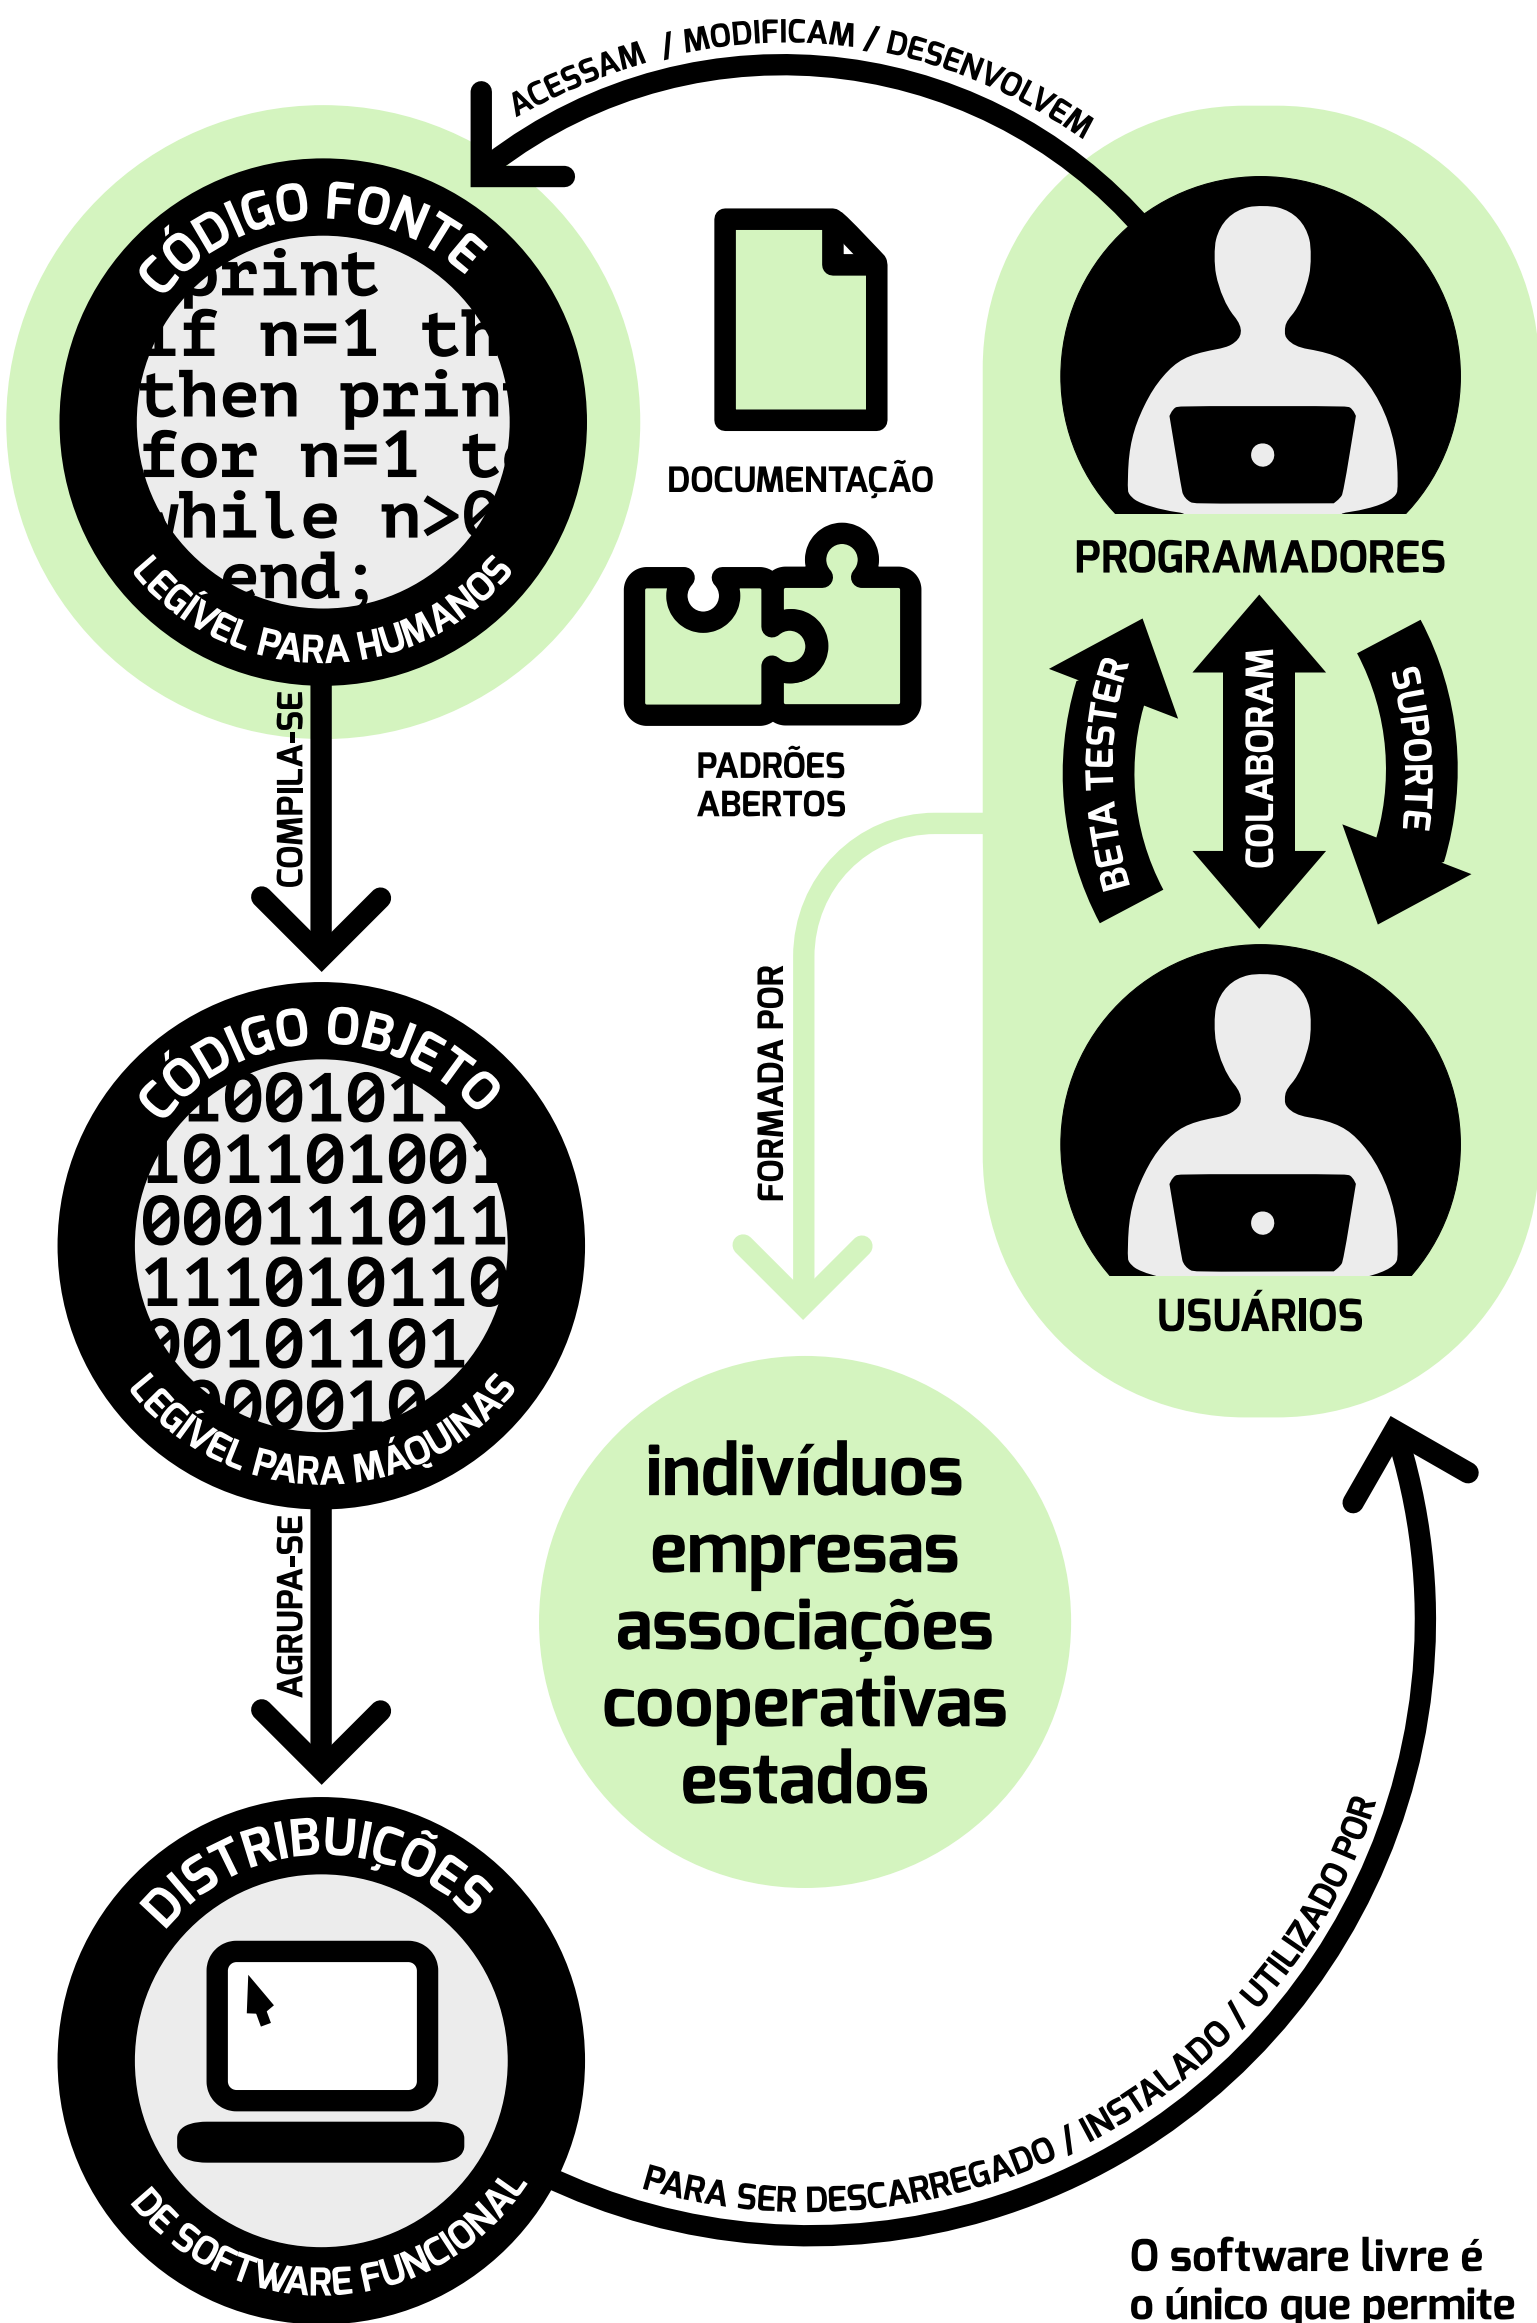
ACESSAM / MODIFICAM / DESENVOLVEM

CÓDIGO FONTE
print
if n=1 th
then prin
for n=1 t
while n>0
end;
LEGÍVEL PARA HUMANOS

DOCUMENTAÇÃO

PADRÕES ABERTOS

PROGRAMADORES

BETA TESTER
COLABORAM
SUPORTE

USUÁRIOS

COMPILA-SE

CÓDIGO OBJETO
1001011
10110100
000111011
111010110
00101101
000010
LEGÍVEL PARA MÁQUINAS

FORMADA POR

indivíduos
empresas
associações
cooperativas
estados

AGRUPA-SE

DISTRIBUIÇÕES
DE SOFTWARE FUNCIONAL

PARA SER DESCARREGADO / INSTALADO / UTILIZADO POR

O software livre é
o único que permite